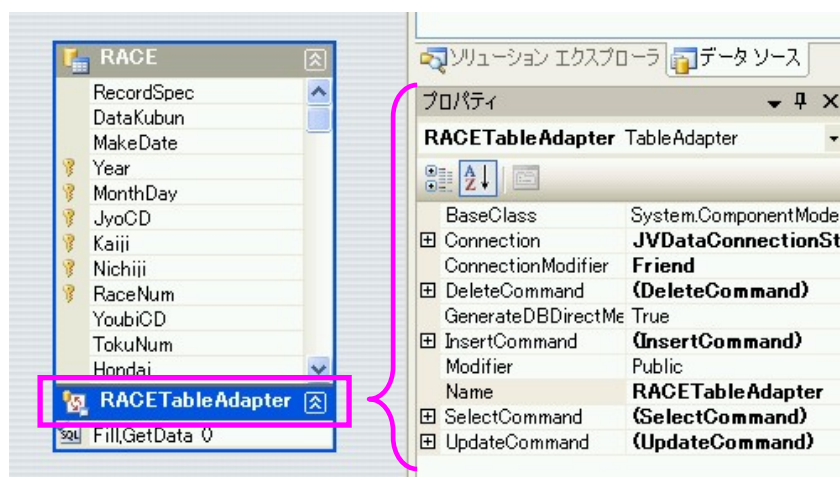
RACE

RecordSpec
DataKubun
MakeDate
Year
MonthDay
JyoCD
Kaiji
Nichiji
RaceNum
YoubiCD
TokuNum
Hondai

RACETableAdapter

Fill,GetData ()

ソリューション エクスプローラ | データ ソース

プロパティ

RACETableAdapter TableAdapter

| | |
|---|---|
| BaseClass | System.ComponentMode |
| ⊞ Connection | JVDataConnectionSt |
| ConnectionModifier | Friend |
| ⊞ DeleteCommand | (DeleteCommand) |
| GenerateDBDirectMe | True |
| ⊞ InsertCommand | (InsertCommand) |
| Modifier | Public |
| Name | RACETableAdapter |
| ⊞ SelectCommand | (SelectCommand) |
| ⊞ UpdateCommand | (UpdateCommand) |